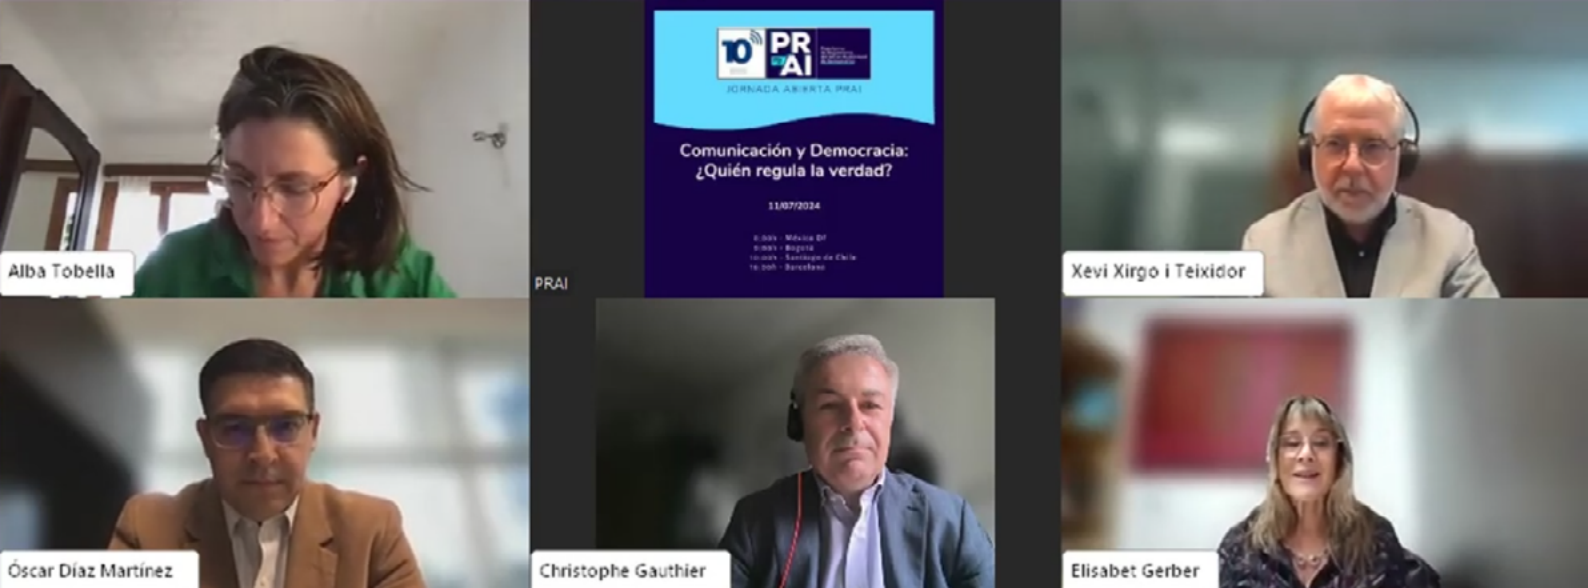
10 PR AI

JORNADA ABIERTA PRAI

Comunicación y Democracia: ¿Quién regula la verdad?

11/07/2024

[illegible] - México DF
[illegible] - Bogotá
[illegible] - Santiago de Chile
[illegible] - Barcelona

Alba Tobella

PRAI

Xevi Xirgo i Teixidor

Óscar Díaz Martínez

Christophe Gauthier

Elisabet Gerber